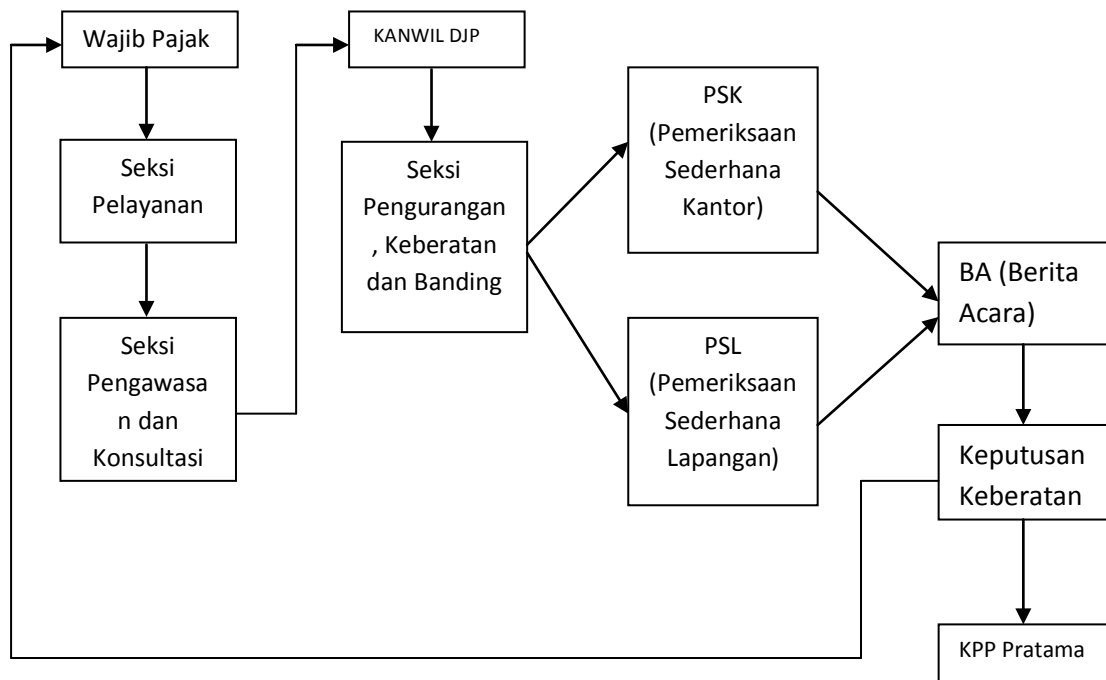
Wajib Pajak

Seksi Pelayanan

Seksi Pengawasan dan Konsultasi

KANWIL DJP

Seksi Pengurangan, Keberatan dan Banding

PSK (Pemeriksaan Sederhana Kantor)

PSL (Pemeriksaan Sederhana Lapangan)

BA (Berita Acara)

Keputusan Keberatan

KPP Pratama